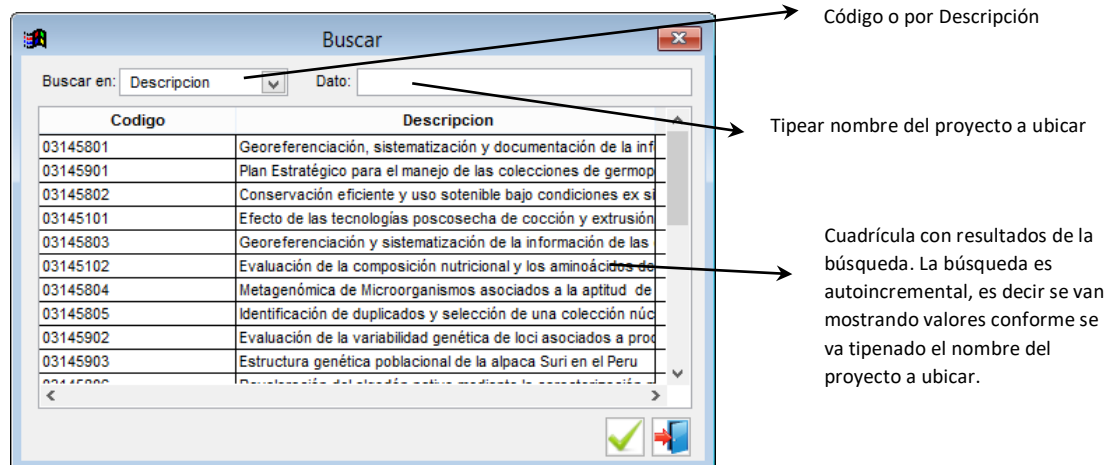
Buscar

Buscar en: Descripcion

Dato:

| Codigo | Descripcion |
|---|---|
| 03145801 | Georeferenciación, sistematización y documentación de la inf |
| 03145901 | Plan Estratégico para el manejo de las colecciones de germop |
| 03145802 | Conservación eficiente y uso sotenible bajo condiciones ex si |
| 03145101 | Efecto de las tecnologías poscosecha de cocción y extrusión |
| 03145803 | Georeferenciación y sistematización de la información de las |
| 03145102 | Evaluación de la composición nutricional y los aminoácidos de |
| 03145804 | Metagenómica de Microorganismos asociados a la aptitud de |
| 03145805 | Identificación de duplicados y selección de una colección núc |
| 03145902 | Evaluación de la variabilidad genética de loci asociados a proc |
| 03145903 | Estructura genética poblacional de la alpaca Suri en el Peru |
| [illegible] | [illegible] |

Código o por Descripción

Tipear nombre del proyecto a ubicar

Cuadrícula con resultados de la búsqueda. La búsqueda es autoincremental, es decir se van mostrando valores conforme se va tipenado el nombre del proyecto a ubicar.